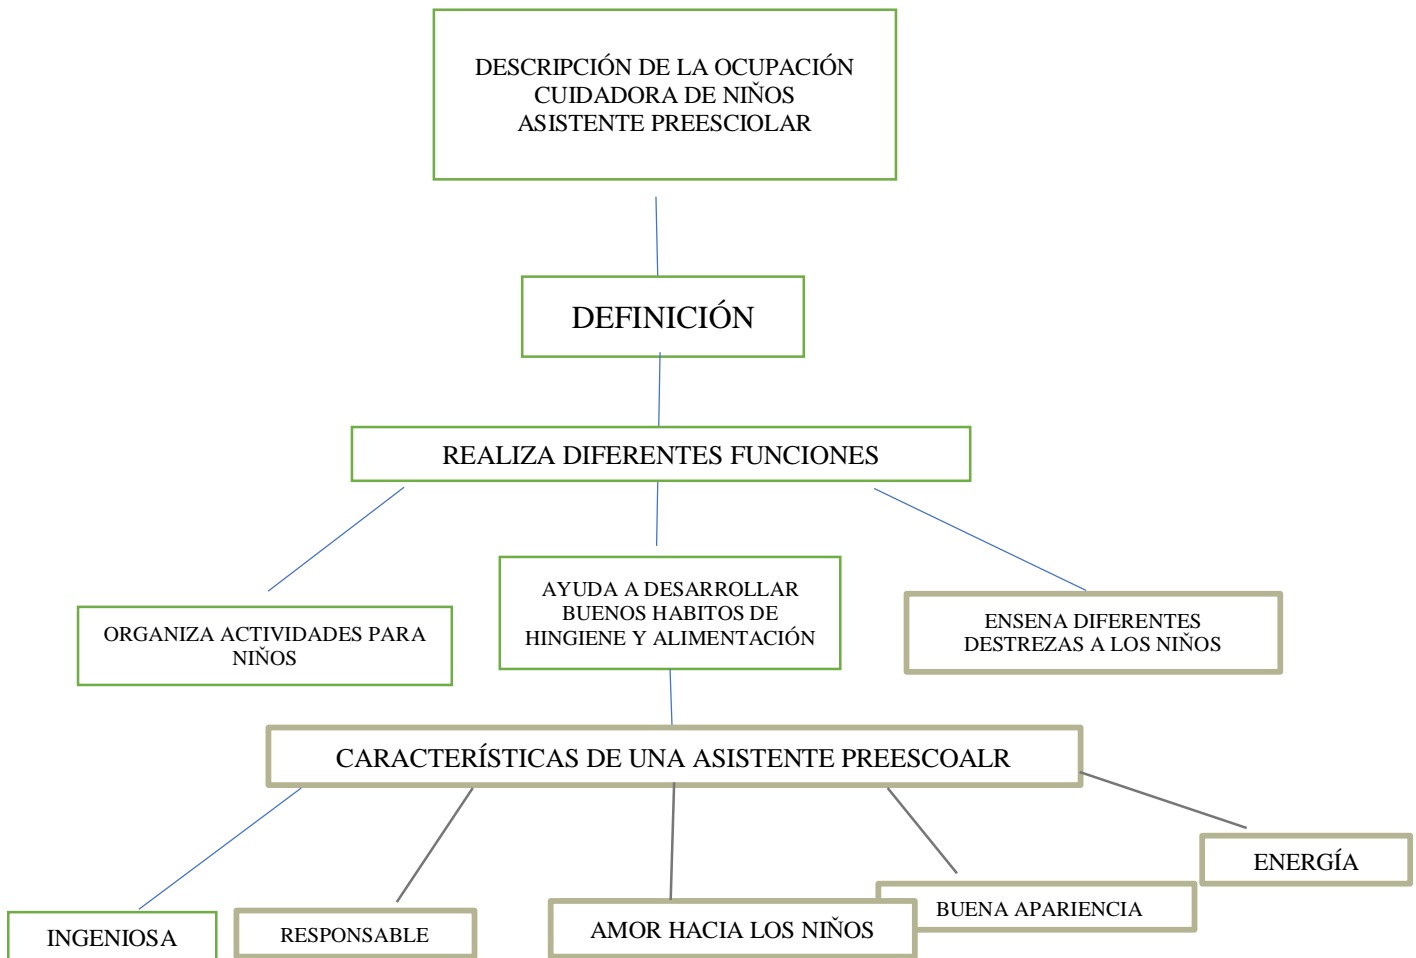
DESCRIPCIÓN DE LA OCUPACIÓN
CUIDADORA DE NIŇOS
ASISTENTE PREESCIOLAR

DEFINICIÓN

REALIZA DIFERENTES FUNCIONES

ORGANIZA ACTIVIDADES PARA NIŇOS

AYUDA A DESARROLLAR BUENOS HABITOS DE HINGIENE Y ALIMENTACIÓN

ENSENA DIFERENTES DESTREZAS A LOS NIŇOS

CARACTERÍSTICAS DE UNA ASISTENTE PREESCOALR

INGENIOSA

RESPONSABLE

AMOR HACIA LOS NIŇOS

BUENA APARIENCIA

ENERGÍA